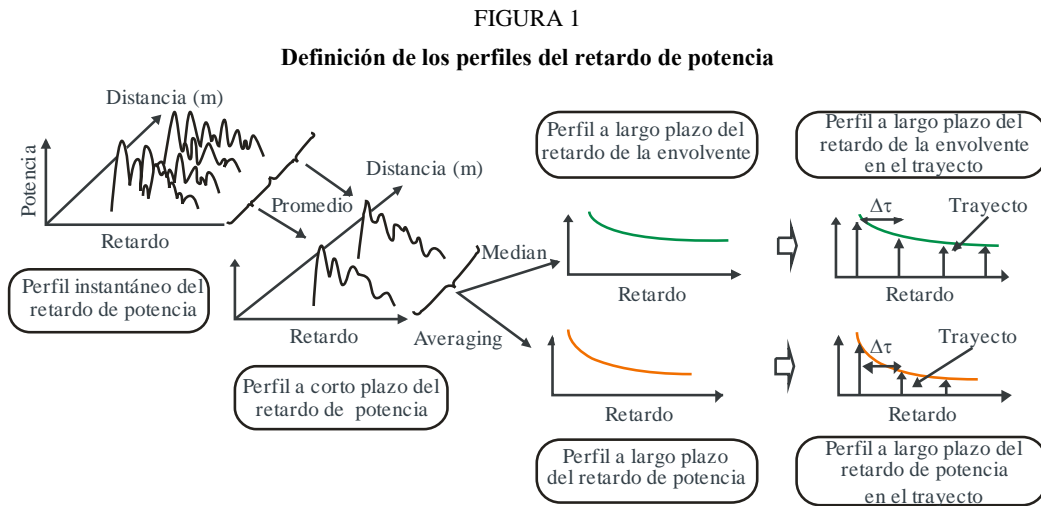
FIGURA 1

**Definición de los perfiles del retardo de potencia**

Distancia (m)

Potencia

Retardo

Perfil instantáneo del retardo de potencia

Promedio

Distancia (m)

Retardo

Perfil a corto plazo del retardo de potencia

Median

Averaging

Perfil a largo plazo del retardo de la envolvente

Retardo

Retardo

Perfil a largo plazo del retardo de potencia

Perfil a largo plazo del retardo de la envolvente en el trayecto

$\Delta\tau$

Trayecto

Retardo

$\Delta\tau$

Trayecto

Retardo

Perfil a largo plazo del retardo de potencia en el trayecto